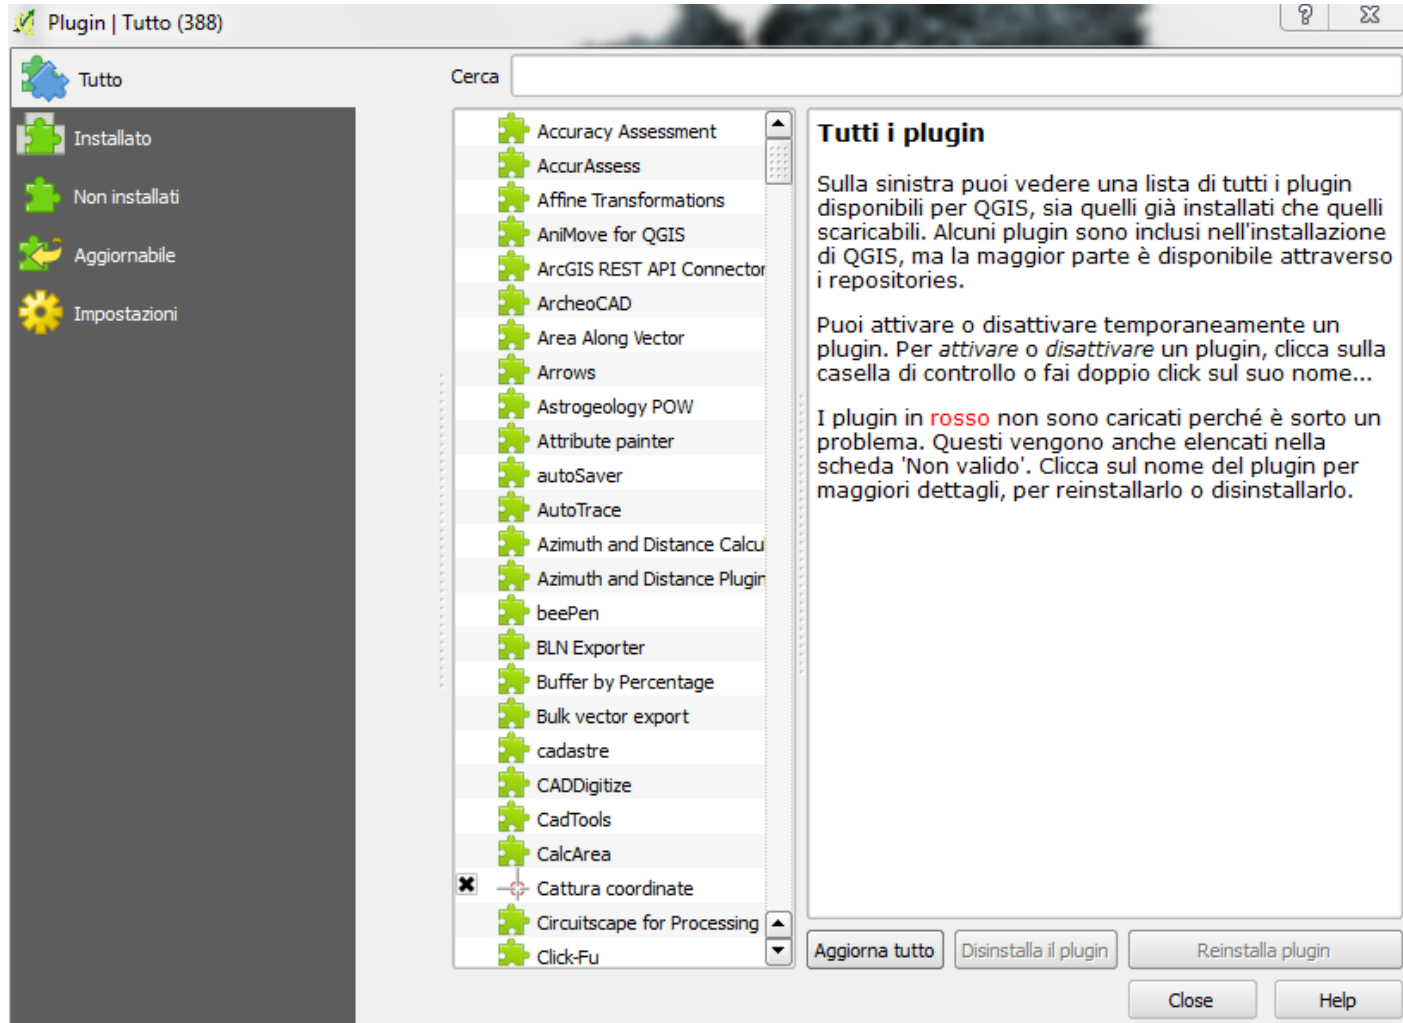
Plugin | Tutto (388)

Tutto

Installato

Non installati

Aggiornabile

Impostazioni

Cerca

Accuracy Assessment
AccurAssess
Affine Transformations
AniMove for QGIS
ArcGIS REST API Connector
ArcheoCAD
Area Along Vector
Arrows
Astrogeology POW
Attribute painter
autoSaver
AutoTrace
Azimuth and Distance Calcu
Azimuth and Distance Plugin
beePen
BLN Exporter
Buffer by Percentage
Bulk vector export
cadastre
CADDigitize
CadTools
CalcArea
Cattura coordinate
Circuitscape for Processing
Click-Fu

Tutti i plugin

Sulla sinistra puoi vedere una lista di tutti i plugin disponibili per QGIS, sia quelli già installati che quelli scaricabili. Alcuni plugin sono inclusi nell'installazione di QGIS, ma la maggior parte è disponibile attraverso i repositories.

Puoi attivare o disattivare temporaneamente un plugin. Per attivare o disattivare un plugin, clicca sulla casella di controllo o fai doppio click sul suo nome...

I plugin in rosso non sono caricati perché è sorto un problema. Questi vengono anche elencati nella scheda 'Non valido'. Clicca sul nome del plugin per maggiori dettagli, per reinstallarlo o disinstallarlo.

Aggiorna tutto
Disinstalla il plugin
Reinstalla plugin
Close
Help